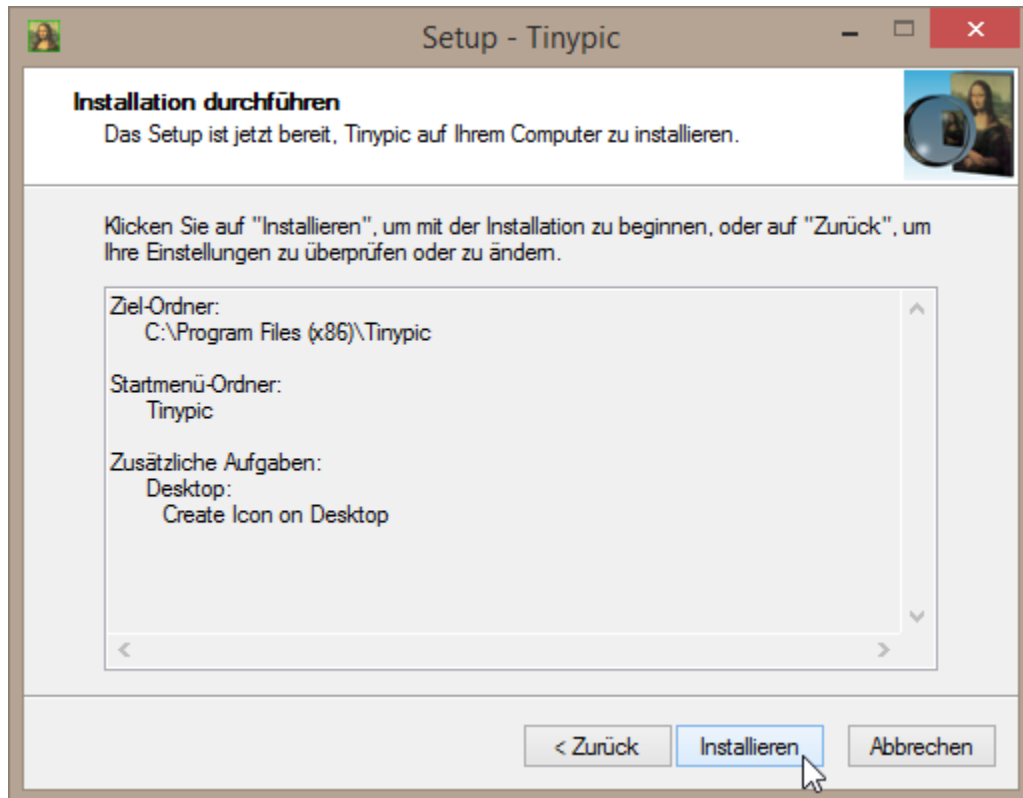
Setup - Tinypic

Installation durchführen

Das Setup ist jetzt bereit, Tinypic auf Ihrem Computer zu installieren.

Klicken Sie auf "Installieren", um mit der Installation zu beginnen, oder auf "Zurück", um Ihre Einstellungen zu überprüfen oder zu ändern.

Ziel-Ordner:
C:\Program Files (x86)\Tinypic

Startmenü-Ordner:
Tinypic

Zusätzliche Aufgaben:
Desktop:
Create Icon on Desktop

< Zurück

Installieren

Abbrechen